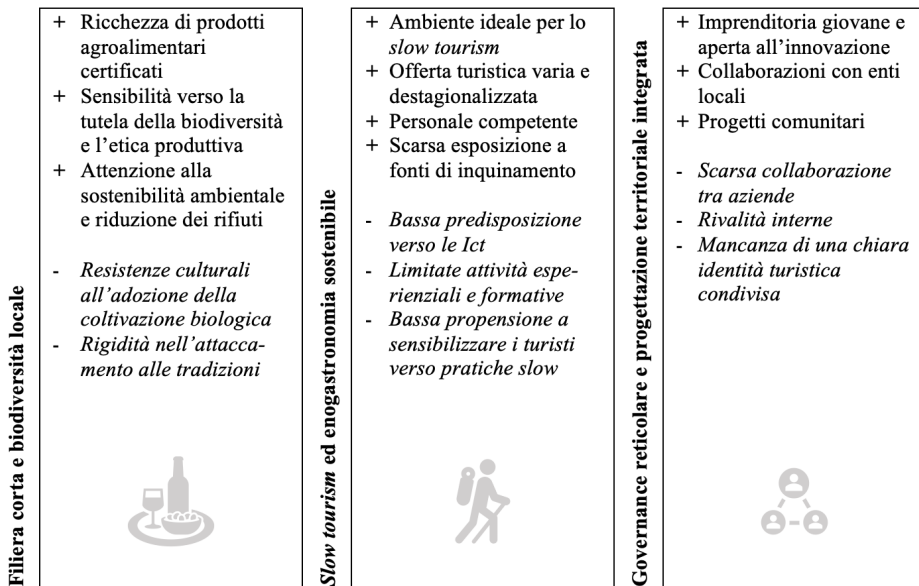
Filiera corta e biodiversità locale

+ Ricchezza di prodotti agroalimentari certificati
+ Sensibilità verso la tutela della biodiversità e l'etica produttiva
+ Attenzione alla sostenibilità ambientale e riduzione dei rifiuti

- *Resistenze culturali all'adozione della coltivazione biologica*
- *Rigidità nell'attaccamento alle tradizioni*

*Slow tourism* ed enogastronomia sostenibile

+ Ambiente ideale per lo *slow tourism*
+ Offerta turistica varia e destagionalizzata
+ Personale competente
+ Scarsa esposizione a fonti di inquinamento

- *Bassa predisposizione verso le Ict*
- *Limitate attività esperienziali e formative*
- *Bassa propensione a sensibilizzare i turisti verso pratiche slow*

Governance reticolare e progettazione territoriale integrata

+ Imprenditoria giovane e aperta all'innovazione
+ Collaborazioni con enti locali
+ Progetti comunitari

- *Scarsa collaborazione tra aziende*
- *Rivalità interne*
- *Mancanza di una chiara identità turistica condivisa*